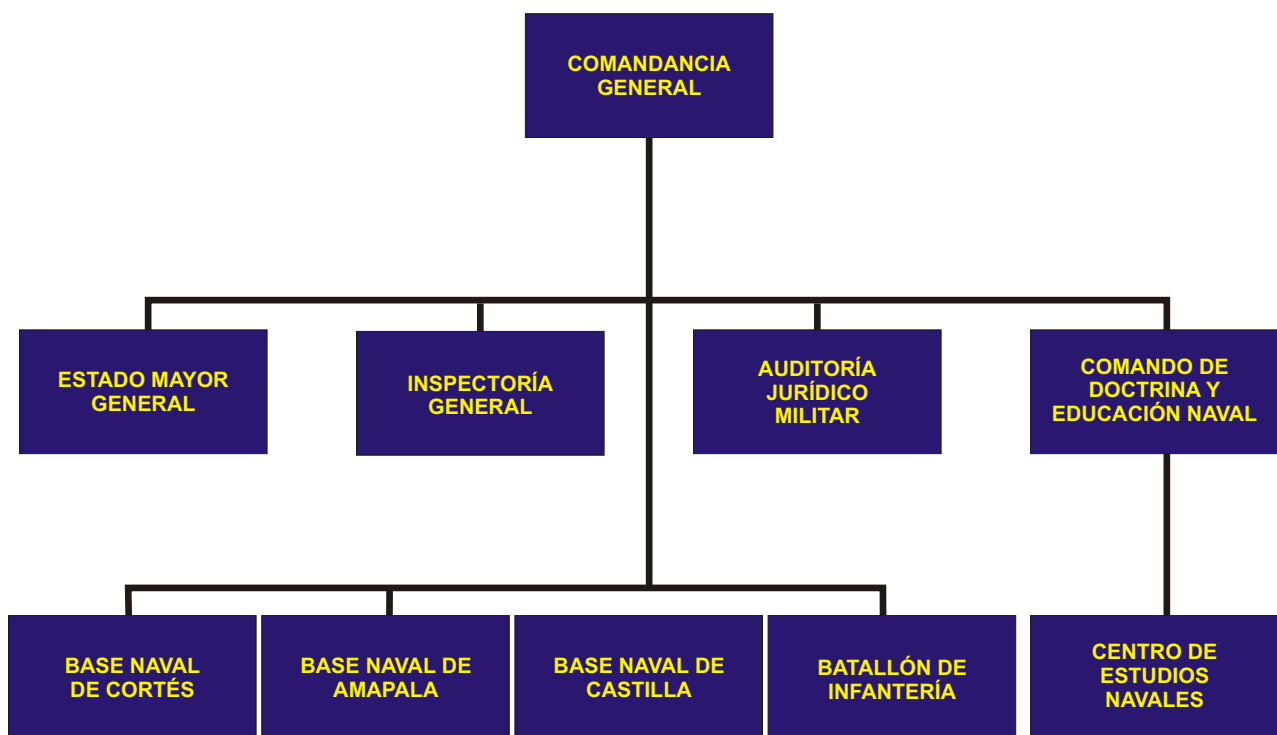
COMANDANCIA GENERAL

ESTADO MAYOR GENERAL

INSPECTORÍA GENERAL

AUDITORÍA JURÍDICO MILITAR

COMANDO DE DOCTRINA Y EDUCACIÓN NAVAL

BASE NAVAL DE CORTÉS

BASE NAVAL DE AMAPALA

BASE NAVAL DE CASTILLA

BATALLÓN DE INFANTERÍA

CENTRO DE ESTUDIOS NAVALES